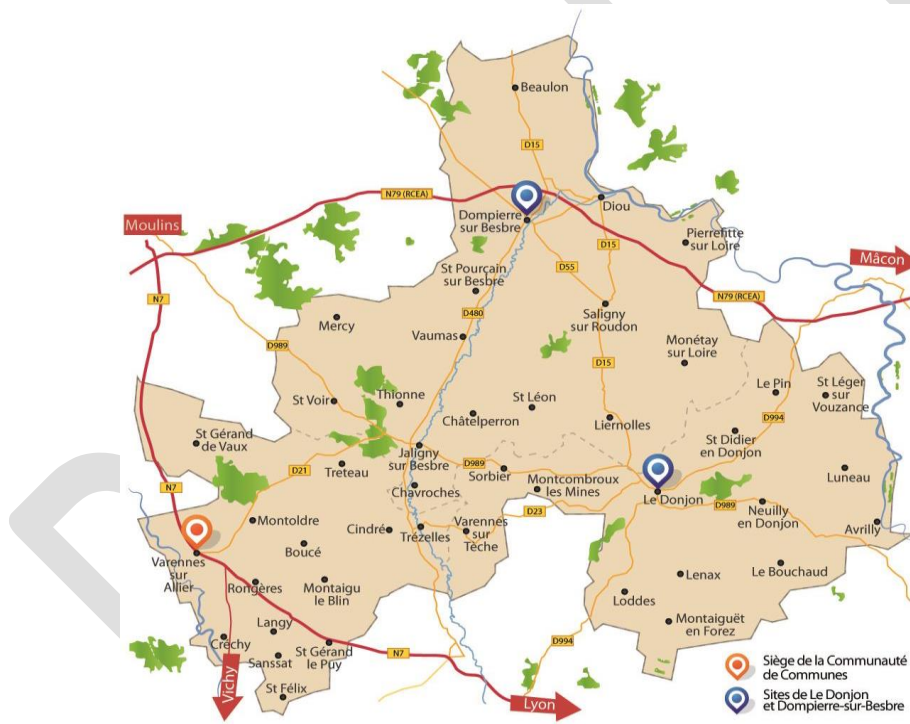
Beaulon
D15
N79 (RCEA)
Dompierre sur Besbre
Diou
Moulins
Pierrefitte sur Loire
Mâcon
D15
D55
St Pourçain sur Besbre
N7
Saligny sur Roudon
N79 (RCEA)
D989
Mercy
D480
Vaumas
Monétay sur Loire
D15
Le Pin
St Léger sur Vouzance
Thionne
St Voir
St Léon
Châtelperron
Liernolles
D994
St Gérand de Vaux
St Didier en Donjon
Jaligny sur Besbre
D989
D21
Treteau
Sorbier
Montcombroux les Mines
Luneau
N7
Chavroches
Le Donjon
D989
Neuilly en Donjon
Montoldre
Cindré
Trézelles
Varennes sur Tèche
D23
Avrilly
Varennes sur Allier
Boucé
Lenax
Le Bouchaud
Rongères
Montaigu le Blin
Loddes
Montaiguët en Forez
Langy
D994
Créchy
St Gérand le Puy
N7
Sanssat
St Félix
Vichy
Lyon
Siège de la Communauté de Communes
Sites de Le Donjon et Dompierre-sur-Besbre